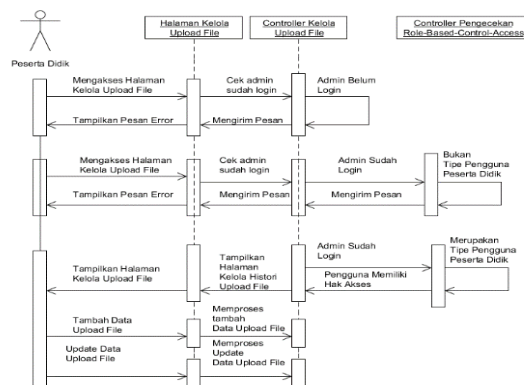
Peserta Didik

Halaman Kelola Upload File

Controller Kelola Upload File

Controller Pengecekan Role-Based-Control-Access

Mengakses Halaman Kelola Upload File

Cek admin sudah login

Admin Belum Login

Tampilkan Pesan Error

Mengirim Pesan

Mengakses Halaman Kelola Upload File

Cek admin sudah login

Admin Sudah Login

Bukan Tipe Pengguna Peserta Didik

Tampilkan Pesan Error

Mengirim Pesan

Mengirim Pesan

Admin Sudah Login

Merupakan Tipe Pengguna Peserta Didik

Tampilkan Halaman Kelola Upload File

Tampilkan Halaman Kelola Histori Upload File

Pengguna Memiliki Hak Akses

Tambah Data Upload File

Memproses tambah Data Upload File

Update Data Upload File

Memproses Update Data Upload File